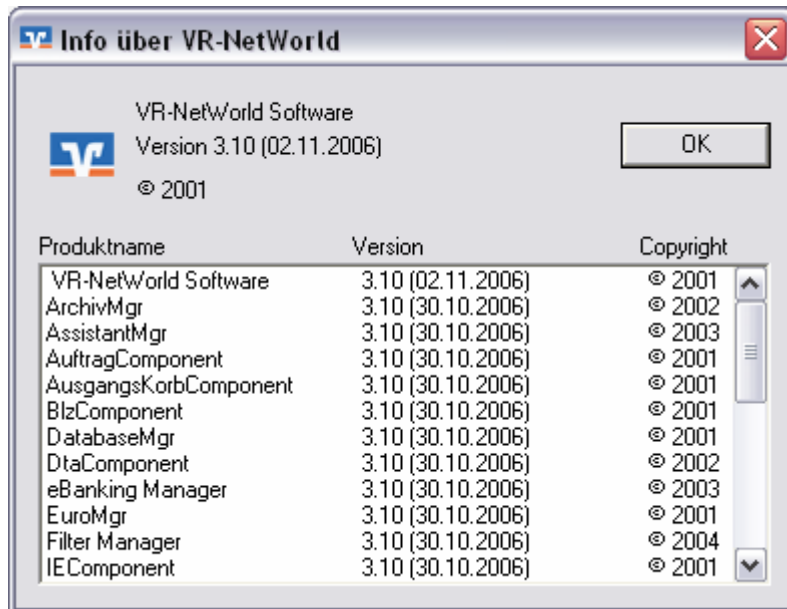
Info über VR-NetWorld

VR-NetWorld Software
Version 3.10 (02.11.2006)
© 2001

OK

| Produktname | Version | Copyright |
|---|---|---|
| VR-NetWorld Software | 3.10 (02.11.2006) | © 2001 |
| ArchivMgr | 3.10 (30.10.2006) | © 2002 |
| AssistantMgr | 3.10 (30.10.2006) | © 2003 |
| AuftragComponent | 3.10 (30.10.2006) | © 2001 |
| AusgangsKorbComponent | 3.10 (30.10.2006) | © 2001 |
| BlzComponent | 3.10 (30.10.2006) | © 2001 |
| DatabaseMgr | 3.10 (30.10.2006) | © 2001 |
| DtaComponent | 3.10 (30.10.2006) | © 2002 |
| eBanking Manager | 3.10 (30.10.2006) | © 2003 |
| EuroMgr | 3.10 (30.10.2006) | © 2001 |
| Filter Manager | 3.10 (30.10.2006) | © 2004 |
| IEComponent | 3.10 (30.10.2006) | © 2001 |